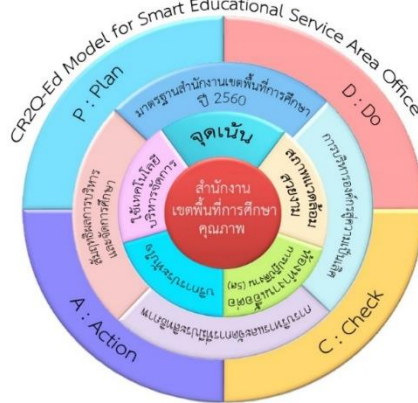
CR2Q-Ed Model for Smart Educational Service Area Office

P : Plan

D : Do

A : Action

C : Check

มาตรฐานสำนักงานเขตพื้นที่การศึกษา ปี 2560

จุดเน้น

สภาพแวดล้อมภายนอก

ใช้เทคโนโลยีบริหารจัดการ

สำนักงานเขตพื้นที่การศึกษาคุณภาพ

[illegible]

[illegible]

สัมฤทธิ์ผลการบริหารและจัดการศึกษา

การบริหารจัดการเชิงคุณภาพ

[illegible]